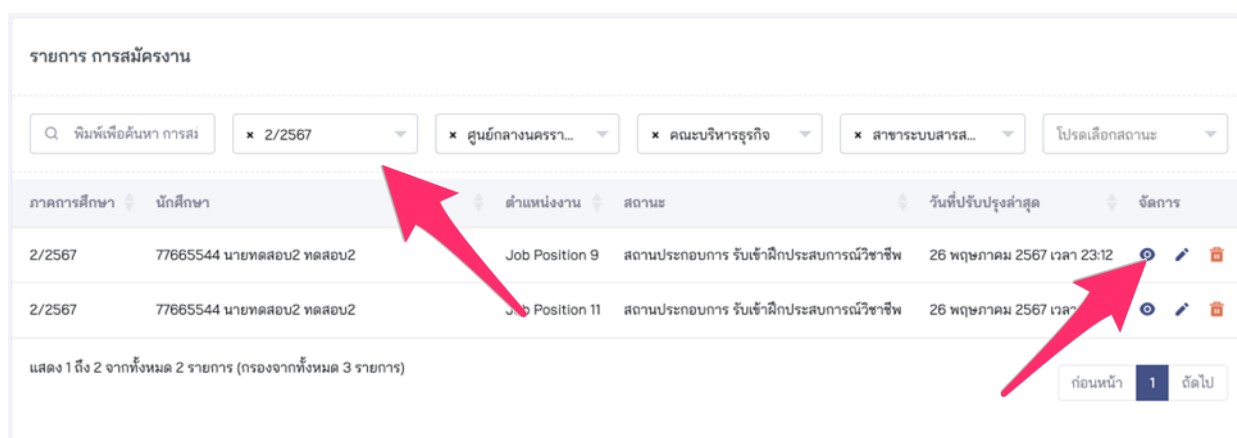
รายการ การสมัครงาน

พิมพ์เพื่อค้นหา การสม

× 2/2567

× ศูนย์กลางนครรา...

× คณะบริหารธุรกิจ

× สาขาระบบสารส...

โปรดเลือกสถานะ

| ภาคการศึกษา | นักศึกษา | ตำแหน่งงาน | สถานะ | วันที่ปรับปรุงล่าสุด | จัดการ |
|---|---|---|---|---|---|
| 2/2567 | 77665544 นายทดสอบ2 ทดสอบ2 | Job Position 9 | สถานประกอบการ รับเข้าฝึกประสบการณ์วิชาชีพ | 26 พฤษภาคม 2567 เวลา 23:12 | |
| 2/2567 | 77665544 นายทดสอบ2 ทดสอบ2 | Job Position 11 | สถานประกอบการ รับเข้าฝึกประสบการณ์วิชาชีพ | 26 พฤษภาคม 2567 เวลา | |

แสดง 1 ถึง 2 จากทั้งหมด 2 รายการ (กรองจากทั้งหมด 3 รายการ)

ก่อนหน้า 1 ถัดไป